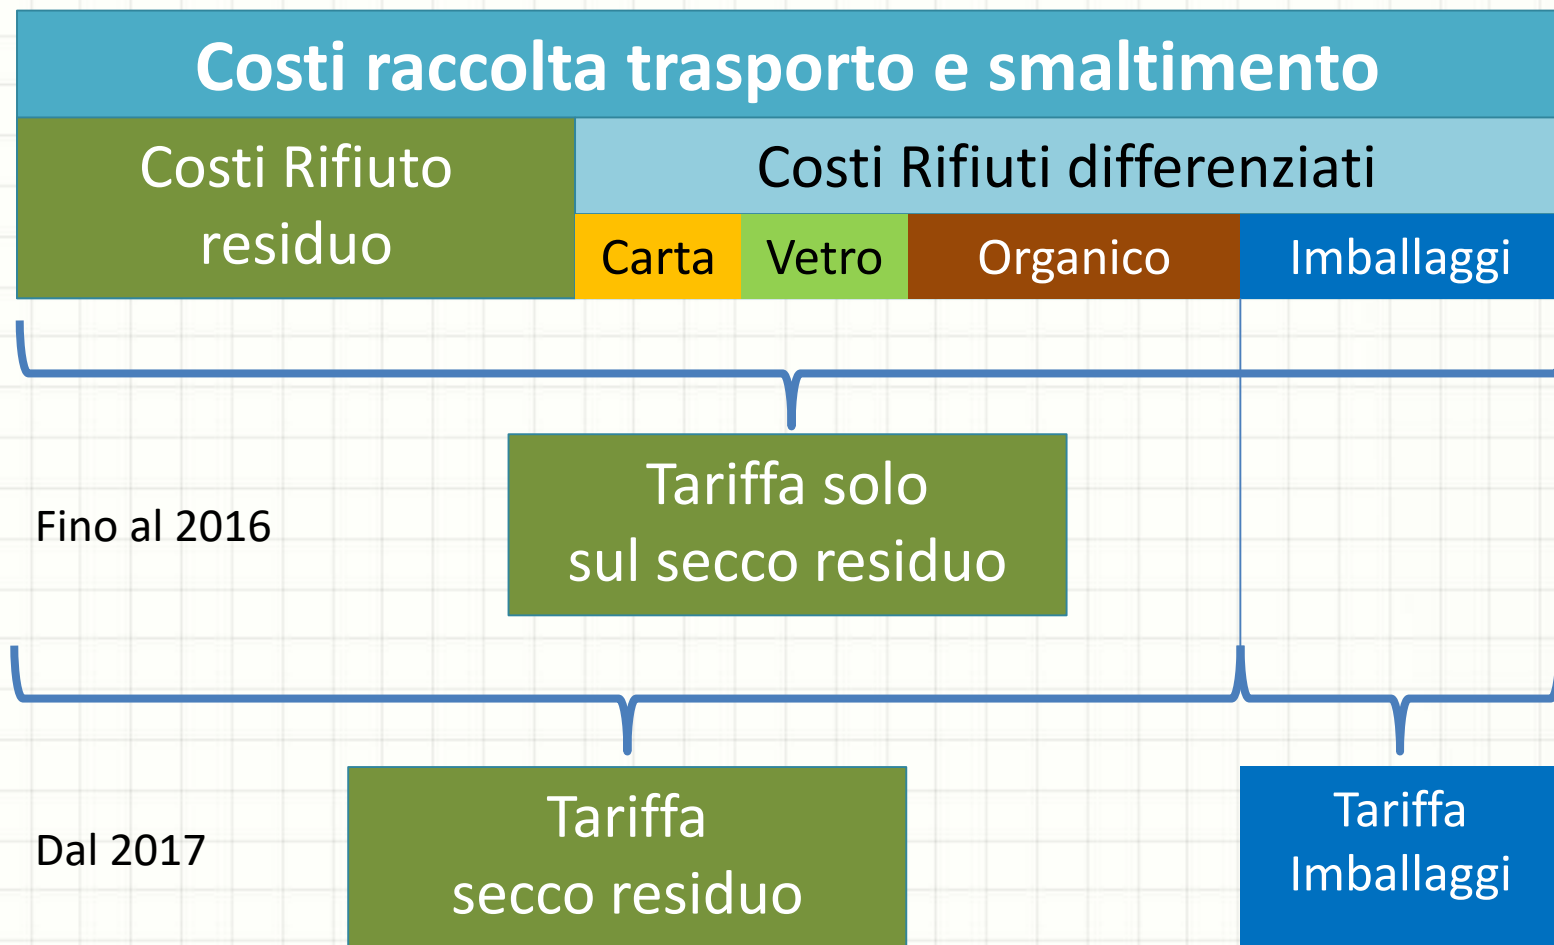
Costi raccolta trasporto e smaltimento

Costi Rifiuto residuo

Costi Rifiuti differenziati

Carta

Vetro

Organico

Imballaggi

Fino al 2016

Tariffa solo sul secco residuo

Dal 2017

Tariffa secco residuo

Tariffa Imballaggi